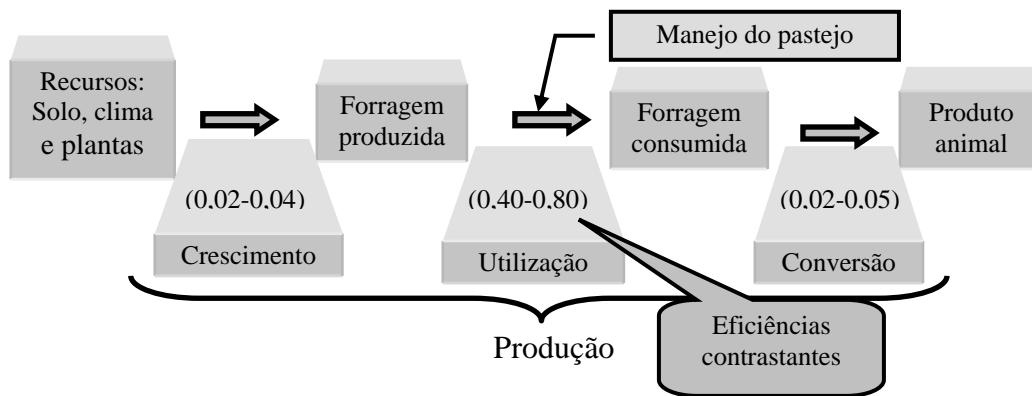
Manejo do pastejo

Recursos: Solo, clima e plantas

Forragem produzida

Forragem consumida

Produto animal

(0.02-0.04)

Crescimento

(0.40-0.80)

Utilização

(0.02-0.05)

Conversão

Produção

Eficiências contrastantes